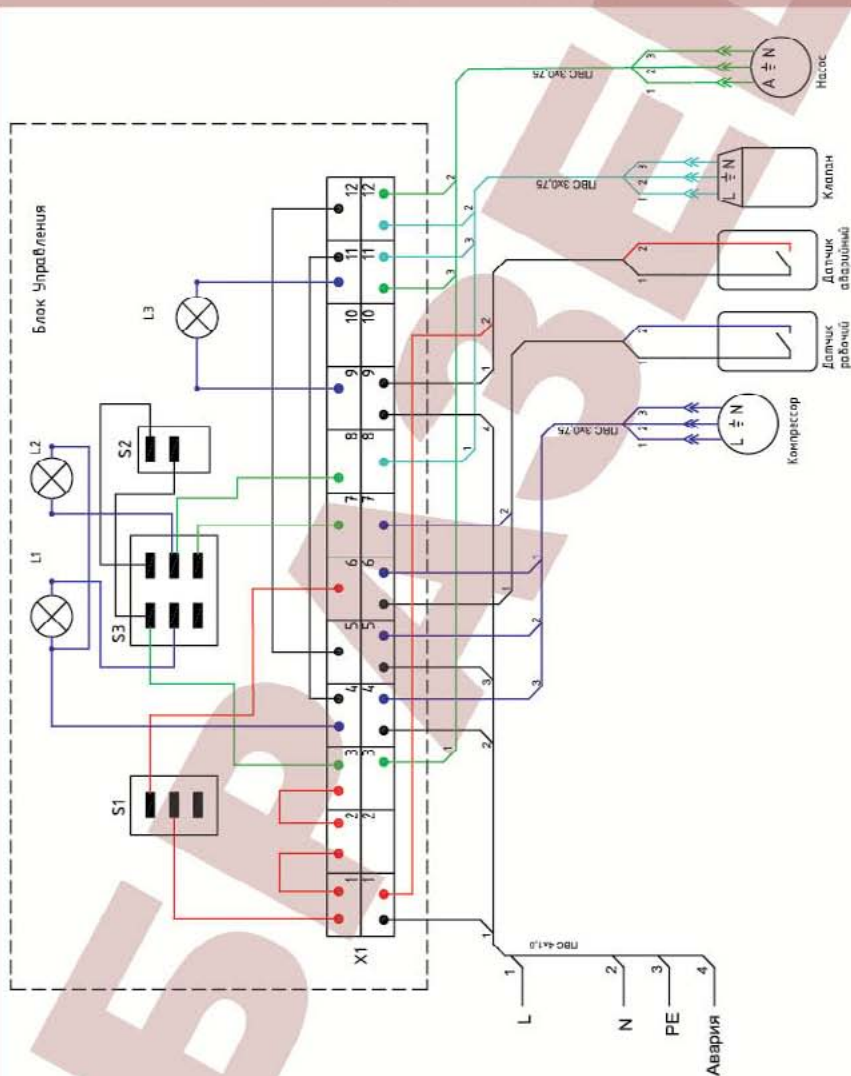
Блок Управления

L1
L2
L3
S1
S2
S3
X1

1
1
2
2
3
3
4
4
5
5
6
6
7
7
8
8
9
9
10
10
11
11
12
12

ПВС 4х1,0
1
2
3
4
L
N
PE
Авария

ПВС 3х0,75
Насос
A
N
1
2
3

ПВС 3х0,75
Клапан
L
N
1
2
3

Датчик аварийный
1
2

Датчик рабочий
1
2

ПВС 3х0,75
Компрессор
L
N
1
2
3